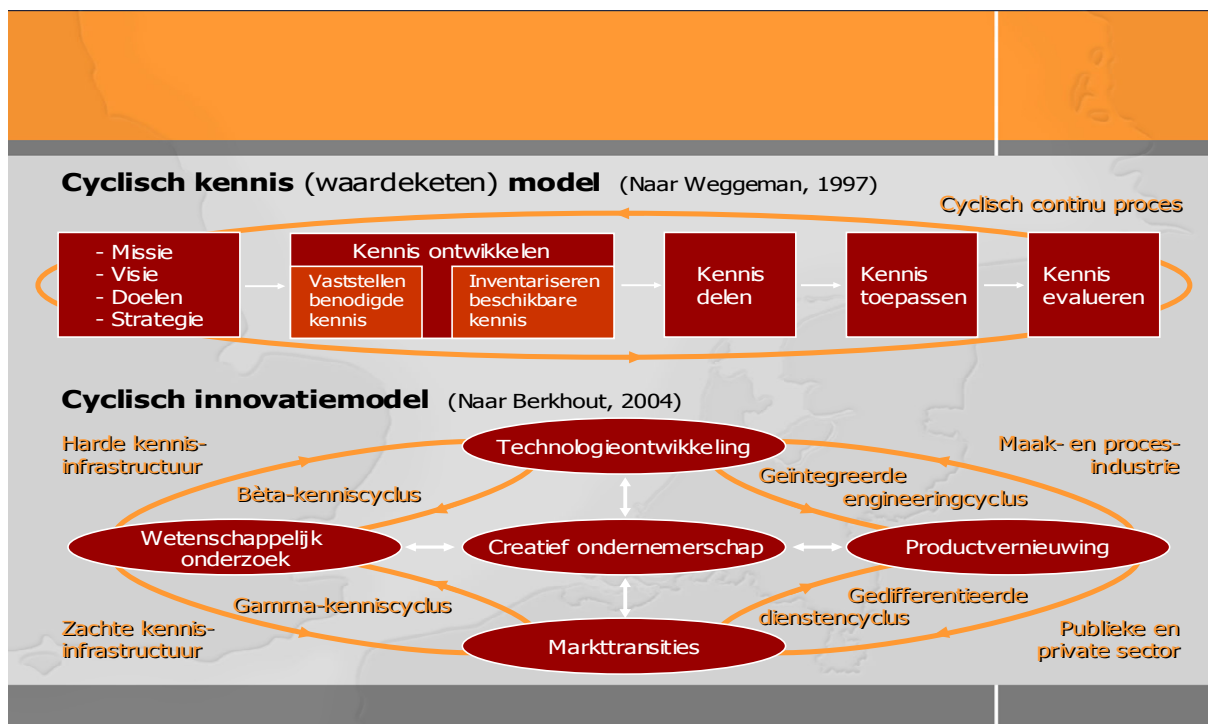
Cyclisch kennis (waardeketen) model (Naar Weggeman, 1997)

Cyclisch continu proces

- Missie
- Visie
- Doelen
- Strategie

Kennis ontwikkelen

Vaststellen benodigde kennis

Inventariseren beschikbare kennis

Kennis delen

Kennis toepassen

Kennis evalueren

Cyclisch innovatiemodel (Naar Berkhout, 2004)

Harde kennis-infrastructuur

Technologieontwikkeling

Maak- en proces-industrie

Bèta-kenniscyclus

Geïntegreerde engineeringcyclus

Wetenschappelijk onderzoek

Creatief ondernemerschap

Productvernieuwing

Gamma-kenniscyclus

Gedifferentieerde dienstencyclus

Zachte kennis-infrastructuur

Markttransities

Publieke en private sector